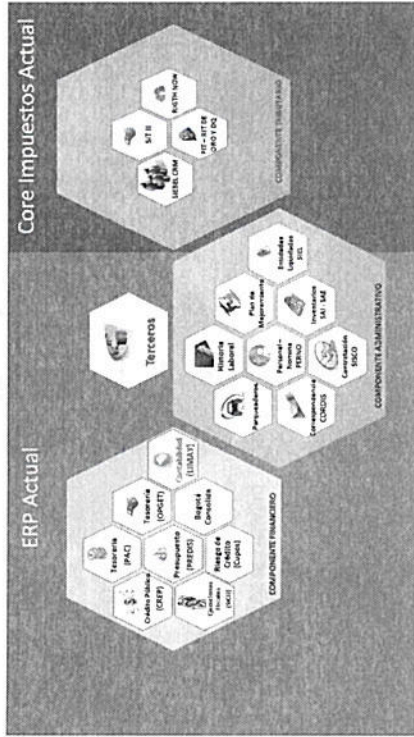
ERP Actual

Tesorería (PAC)

Tesorería (OPGET)

Contabilidad (LIMAY)

Crédito Público (CREP)

Presupuesto (PREDIS)

Bogotá Consolida

Operaciones Fiscales (NOI)

Riesgo de Crédito (Cupos)

COMPONENTE FINANCIERO

Terceros

Historia Laboral

Plan de Mejoramiento

Entidades Liquidadas SIEL

Parqueaderos

Personal - nomina PERNO

Inventarios SAI - SAE

Correspondencia CORDIS

Contratación SISCO

COMPONENTE ADMINISTRATIVO

Core Impuestos Actual

SIT II

RASTN NOW

SIEBEL CRM

FIT - KIT DE ORO Y DQ

COMPONENTE TRIBUTARIO